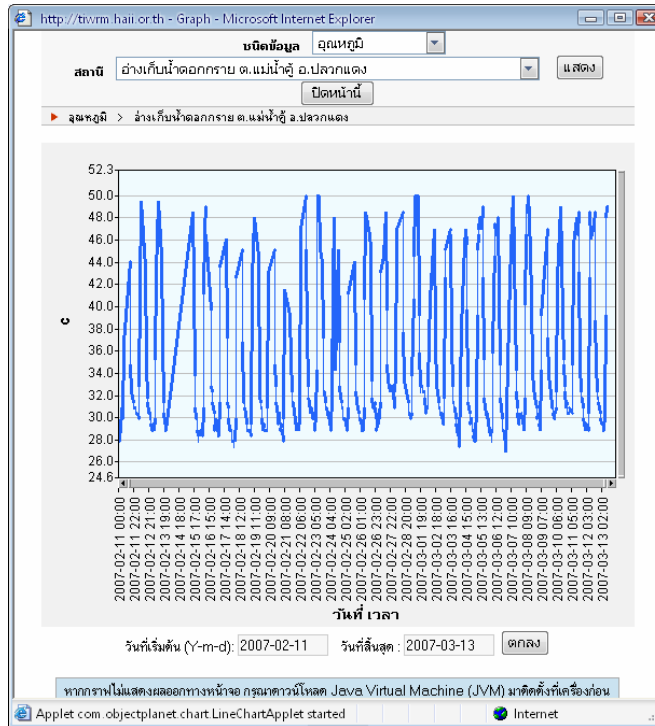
http://tiwrm.haii.or.th - Graph - Microsoft Internet Explorer

ชนิดข้อมูล อุณหภูมิ

สถานี อ่างเก็บน้ำดอกกราย ต.แม่น้ำคู้ อ.ปลวกแดง แสดง

ปิดหน้านี้

อุณหภูมิ > อ่างเก็บน้ำดอกกราย ต.แม่น้ำคู้ อ.ปลวกแดง

52.3
50.0
48.0
46.0
44.0
42.0
40.0
38.0
36.0
34.0
32.0
30.0
28.0
26.0
24.6

c

2007-02-11 00:00
2007-02-11 22:00
2007-02-12 21:00
2007-02-13 19:00
2007-02-14 18:00
2007-02-15 16:00
2007-02-16 15:00
2007-02-17 14:00
2007-02-18 12:00
2007-02-19 11:00
2007-02-20 09:00
2007-02-21 08:00
2007-02-22 06:00
2007-02-23 05:00
2007-02-24 04:00
2007-02-25 02:00
2007-02-26 01:00
2007-02-26 23:00
2007-02-27 22:00
2007-02-28 20:00
2007-03-01 19:00
2007-03-02 18:00
2007-03-03 16:00
2007-03-04 15:00
2007-03-05 13:00
2007-03-06 12:00
2007-03-07 10:00
2007-03-08 09:00
2007-03-09 07:00
2007-03-10 06:00
2007-03-11 05:00
2007-03-12 03:00
2007-03-13 02:00

วันที่ เวลา

วันที่เริ่มต้น (Y-m-d): 2007-02-11 วันที่สิ้นสุด : 2007-03-13 ตกลง

หากกราฟไม่แสดงผลออกทางหน้าจอ กรุณาดาวน์โหลด Java Virtual Machine (JVM) มาติดตั้งที่เครื่องก่อน

Applet com.objectplanet.chart.LineChartApplet started

Internet